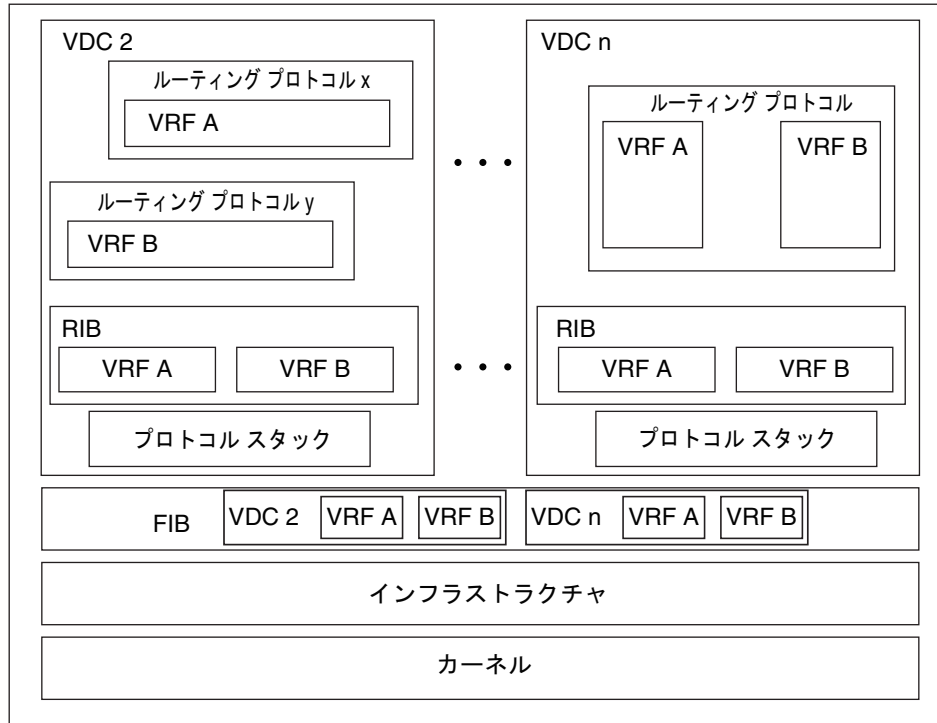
VDC 2

ルーティング プロトコル x

VRF A

ルーティング プロトコル y

VRF B

RIB

VRF A

VRF B

プロトコル スタック

• • •

• • •

VDC n

ルーティング プロトコル

VRF A

VRF B

RIB

VRF A

VRF B

プロトコル スタック

FIB

VDC 2

VRF A

VRF B

VDC n

VRF A

VRF B

インフラストラクチャ

カーネル